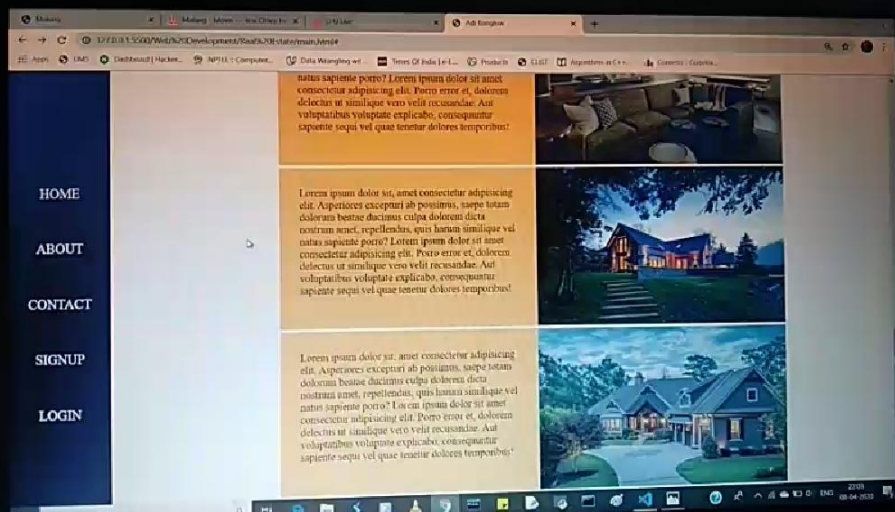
Makaraj | Makaraj - Movie ... | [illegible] | Adi Bangkok

127.0.0.1:5500/Web%20Development/Real%20Estate/main.html#

Apps | DMS | Dashboard | Hacker... | NPTEL : Computer... | Data Wrangling wi... | Times Of India | e-l... | Products | CLG7 | Algorithms in C++ ... | Contents : Guarda...

natus sapiente porro? Lorem ipsum dolor sit amet consectetur adipisicing elit. Porro error et, dolorem delectus ut similique vero velit recusandae. Aut voluptatibus voluptate explicabo, consequuntur sapiente sequi vel quae tenetur dolores temporibus!

HOME

ABOUT

CONTACT

SIGNUP

LOGIN

Lorem ipsum dolor sit, amet consectetur adipisicing elit. Asperiores excepturi ab possimus, saepe totam dolorum beatae ducimus culpa dolorem dicta nostrum amet, repellendus, quis harum similique vel natus sapiente porro? Lorem ipsum dolor sit amet consectetur adipisicing elit. Porro error et, dolorem delectus ut similique vero velit recusandae. Aut voluptatibus voluptate explicabo, consequuntur sapiente sequi vel quae tenetur dolores temporibus!

Lorem ipsum dolor sit, amet consectetur adipisicing elit. Asperiores excepturi ab possimus, saepe totam dolorum beatae ducimus culpa dolorem dicta nostrum amet, repellendus, quis harum similique vel natus sapiente porro? Lorem ipsum dolor sit amet consectetur adipisicing elit. Porro error et, dolorem delectus ut similique vero velit recusandae. Aut voluptatibus voluptate explicabo, consequuntur sapiente sequi vel quae tenetur dolores temporibus!

ENG 22:03 08-04-2020